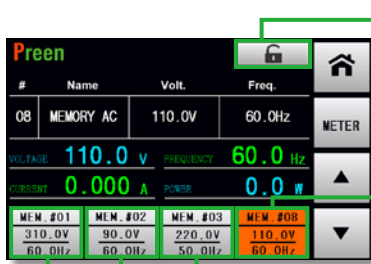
Preen

| # | Name | Volt. | Freq. |
|---|---|---|---|
| 08 | MEMORY AC | 110.0V | 60.0Hz |

METER

VOLTAGE 110.0 V
FREQUENCY 60.0 Hz
CURRENT 0.000 A
POWER 0.0 W

MEM.#01 310.0V 60.0Hz
MEM.#02 90.0V 60.0Hz
MEM.#03 220.0V 50.0Hz
MEM.#08 110.0V 60.0Hz